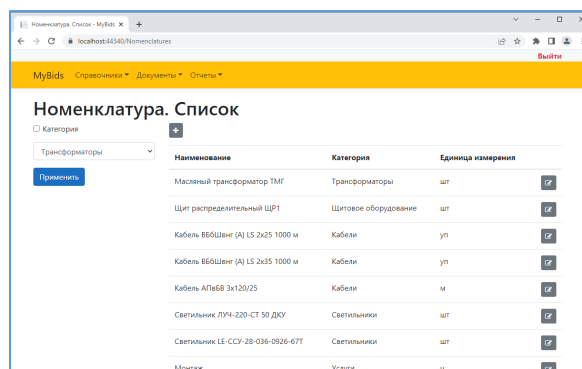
Номенклатура. Список - MyBids ×

localhost:44340/Nomenclatures

Выйти

MyBids Справочники ▾ Документы ▾ Отчеты ▾

Номенклатура. Список

Категория

+

Трансформаторы

Применить

| Наименование | Категория | Единица измерения | |
|---|---|---|---|
| Масляный трансформатор ТМГ | Трансформаторы | шт | |
| Щит распределительный ЩР1 | Щитовое оборудование | шт | |
| Кабель ВбШвнг (А) LS 2x25 1000 м | Кабели | уп | |
| Кабель ВбШвнг (А) LS 2x35 1000 м | Кабели | уп | |
| Кабель АПвБВ 3х120/25 | Кабели | м | |
| Светильник ЛУЧ-220-СТ 50 ДКУ | Светильники | шт | |
| Светильник LE-ССУ-28-036-0926-67Т | Светильники | шт | |
| Монтаж | Услуги | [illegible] | |